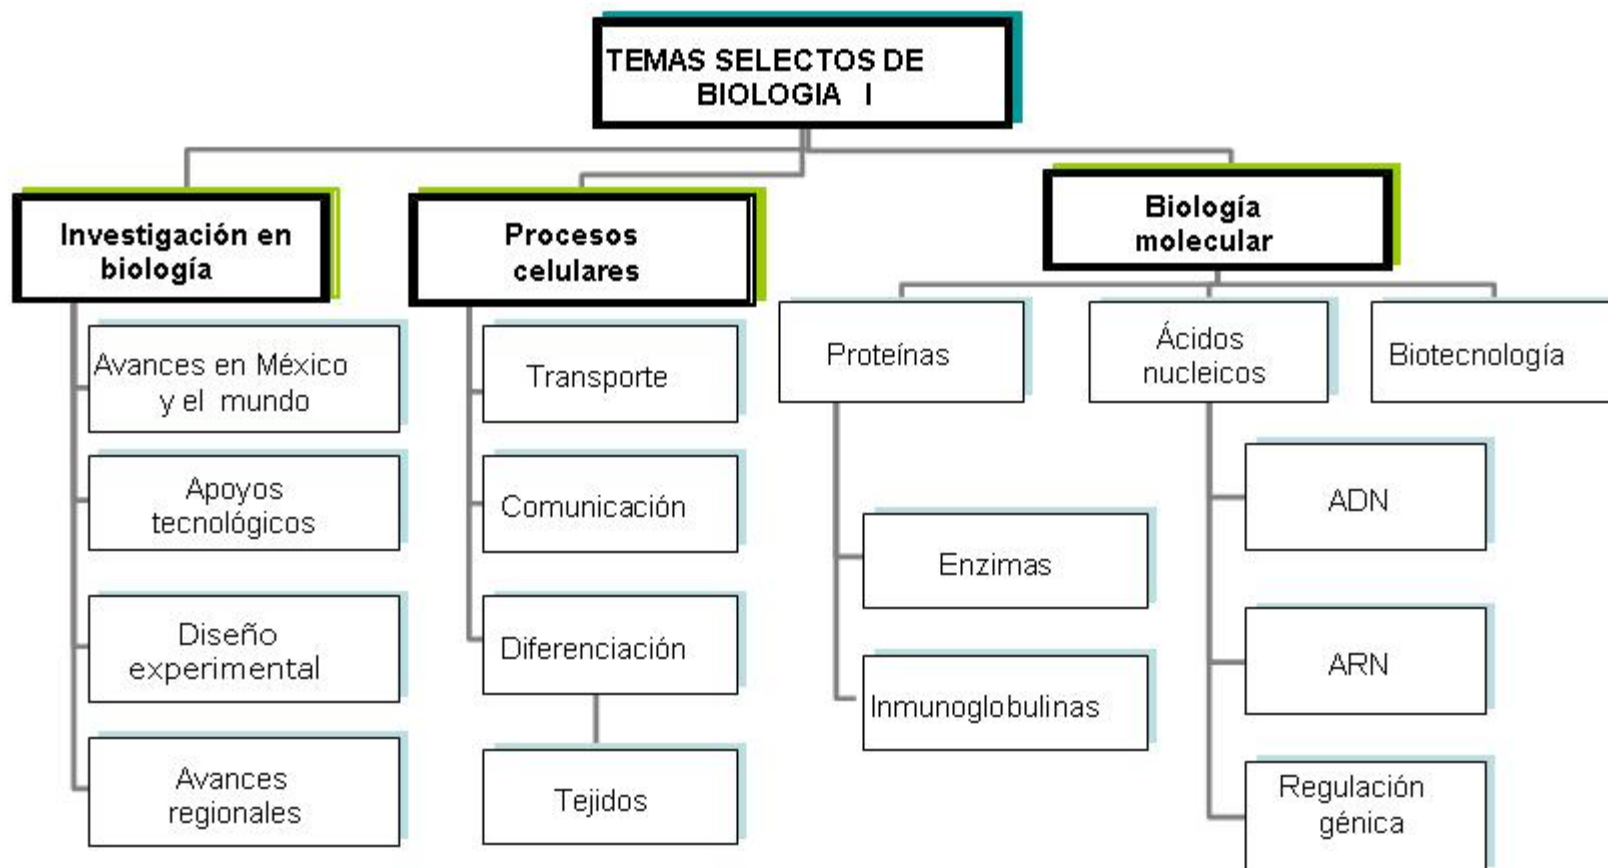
TEMAS SELECTOS DE BIOLOGIA I

Investigación en biología

Avances en México y el mundo

Apoyos tecnológicos

Diseño experimental

Avances regionales

Procesos celulares

Transporte

Comunicación

Diferenciación

Tejidos

Biología molecular

Proteínas

Enzimas

Inmunoglobulinas

Ácidos nucleicos

ADN

ARN

Regulación génica

Biotecnología